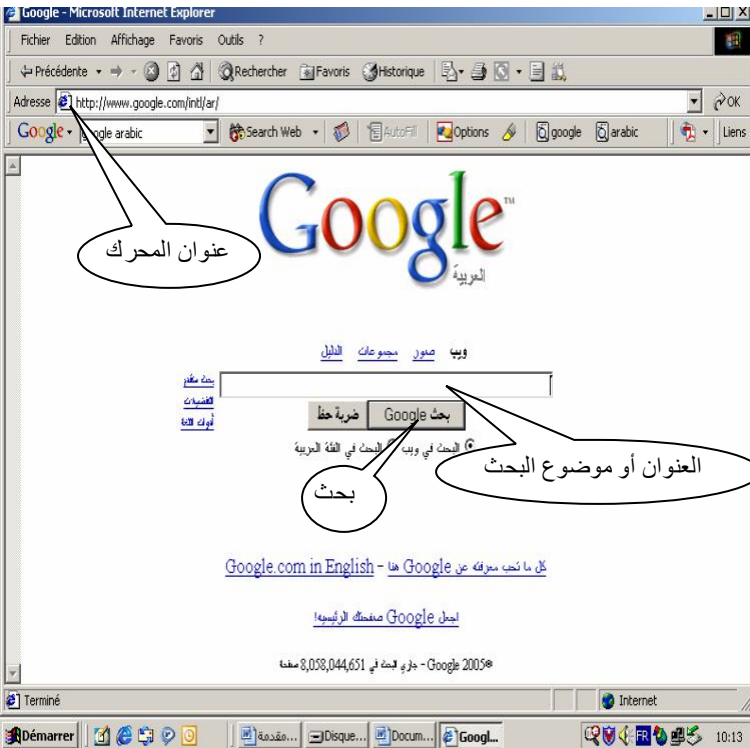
Google - Microsoft Internet Explorer

Fichier Edition Affichage Favoris Outils ?

Précédente Rechercher Favoris Historique

Adresse http://www.google.com/intl/ar/ OK

Google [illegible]ogle arabic Search Web AutoFill Options google arabic Liens

Google
العربية

عنوان المحرك

ويب صور مجموعات الدليل

بحث متقدم
التفضيلات
أدوات اللغة

بحث Google ضربة حظ

البحث في ويب البحث في اللغة العربية

العنوان أو موضوع البحث

بحث

Google.com in English - كل ما تحب معرفته عن Google هنا

اجعل Google صفحتك الرئيسية!

©2005 Google - جاري البحث في 8,058,044,651 صفحة

Terminé Internet

Démarrer مقدمة... Disque... Docum... Googl... FR 10:13